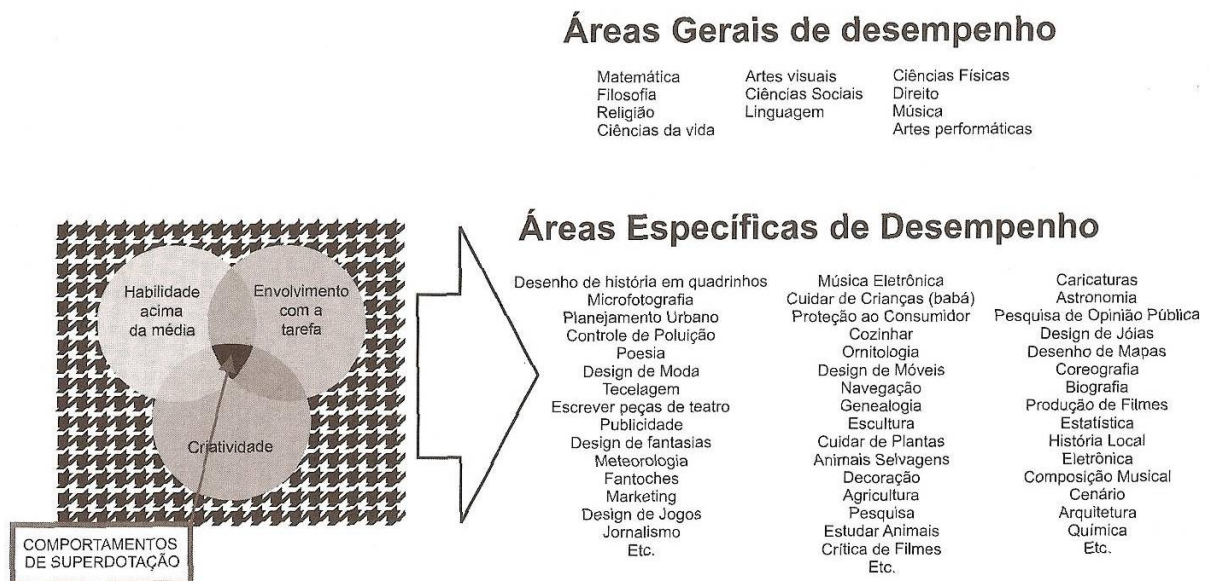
Áreas Gerais de desempenho

Matemática
Filosofia
Religião
Ciências da vida

Artes visuais
Ciências Sociais
Linguagem

Ciências Físicas
Direito
Música
Artes performáticas

Habilidade acima da média

Envolvimento com a tarefa

Criatividade

COMPORTAMENTOS DE SUPERDOTAÇÃO

Áreas Específicas de Desempenho

Desenho de história em quadrinhos
Microfotografia
Planejamento Urbano
Controle de Poluição
Poesia
Design de Moda
Tecelagem
Escrever peças de teatro
Publicidade
Design de fantasias
Meteorologia
Fantoches
Marketing
Design de Jogos
Jornalismo
Etc.

Música Eletrônica
Cuidar de Crianças (babá)
Proteção ao Consumidor
Cozinhar
Ornitologia
Design de Móveis
Navegação
Genealogia
Escultura
Cuidar de Plantas
Animais Selvagens
Decoração
Agricultura
Pesquisa
Estudar Animais
Crítica de Filmes
Etc.

Caricaturas
Astronomia
Pesquisa de Opinião Pública
Design de Jóias
Desenho de Mapas
Coreografia
Biografia
Produção de Filmes
Estatística
História Local
Eletrônica
Composição Musical
Cenário
Arquitetura
Química
Etc.